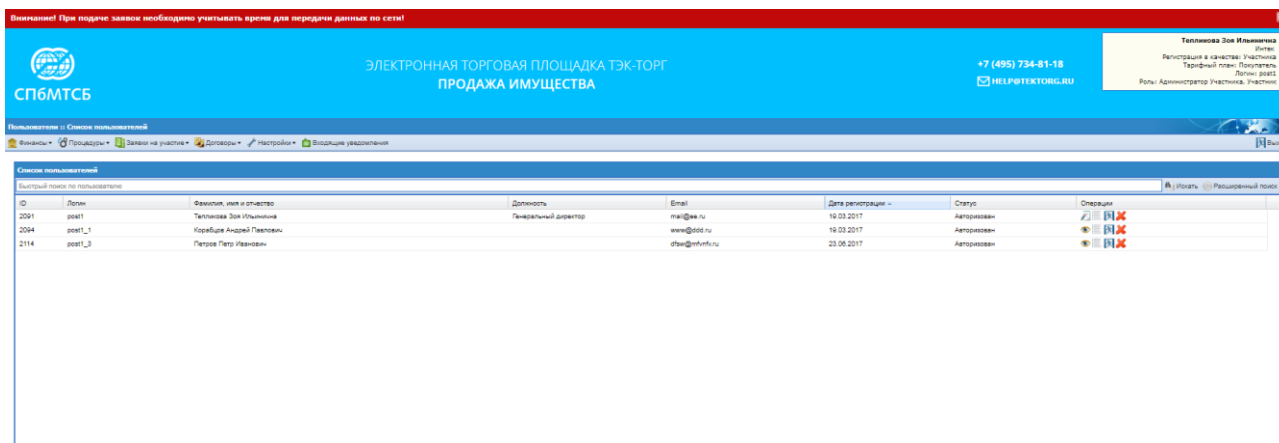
Внимание! При подаче заявок необходимо учитывать время для передачи данных по сети!

СПбМТСБ

ЭЛЕКТРОННАЯ ТОРГОВАЯ ПЛОЩАДКА ТЭК-ТОРГ
ПРОДАЖА ИМУЩЕСТВА

+7 (495) 734-81-18
HELP@TEKTORG.RU

Теплинова Зоя Ильинична
Интек
Регистрация в качестве: Участника
Тарифный план: Покупатель
Логин: post1
Роль: Администратор Участника, Участник

Пользователи :: Список пользователей

Финансы ▾ Процедуры ▾ Заявки на участие ▾ Договоры ▾ Настройки ▾ Входящие уведомления

Вых

Список пользователей

Быстрый поиск по пользователю

Искать Расширенный поиск

| ID | Логин | Фамилия, имя и отчество | Должность | Email | Дата регистрации ↓ | Статус | Операции |
|---|---|---|---|---|---|---|---|
| 2091 | post1 | Теплинова Зоя Ильинична | Генеральный директор | mail@ee.ru | 19.03.2017 | Авторизован | |
| 2094 | post1_1 | Корабцев Андрей Павлович | | www@ddd.ru | 19.03.2017 | Авторизован | |
| 2114 | post1_3 | Петров Петр Иванович | | dfsw@mfvmfv.ru | 23.06.2017 | Авторизован | |